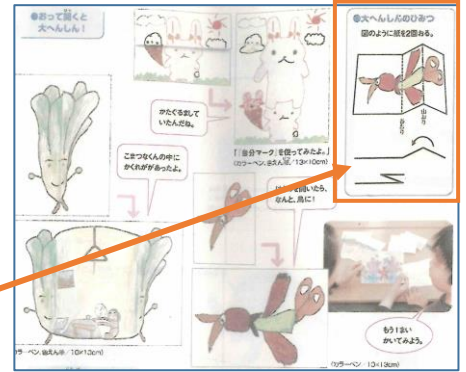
●おって開くと大へんしん！

かたぐるましていたんだね。

こまつなくんの中にかくれがあったよ。

「自分マーク」を使ってみたよ。
(カ)ラーペン、色えん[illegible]（13×10cm）

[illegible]いたら、なんと、鳥に！

●大へんしんのひみつ
図のように紙を2回おる。

山おり
谷おり

もう1まいかいてみよう。

(カ)ラーペン、色えん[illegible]（10×13cm）

(カ)ラーペン（13×13cm）